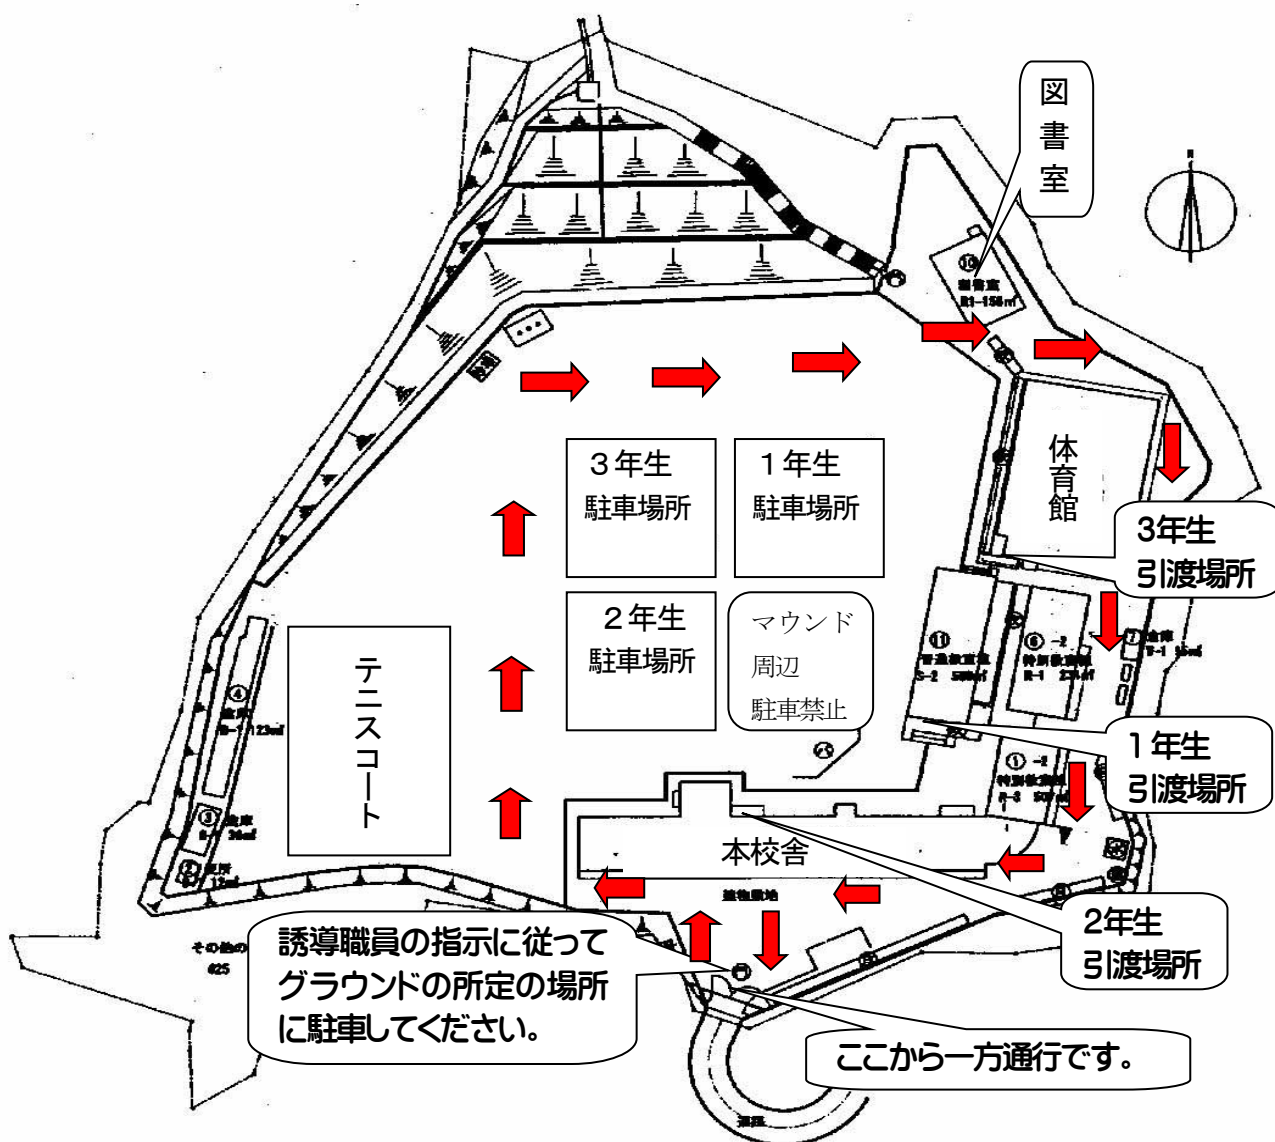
図書室

3年生
駐車場所

1年生
駐車場所

体育館

3年生
引渡場所

2年生
駐車場所

マウンド
周辺
駐車禁止

テニスコート

1年生
引渡場所

本校舎

2年生
引渡場所

誘導職員の指示に従って
グラウンドの所定の場所
に駐車してください。

ここから一方通行です。